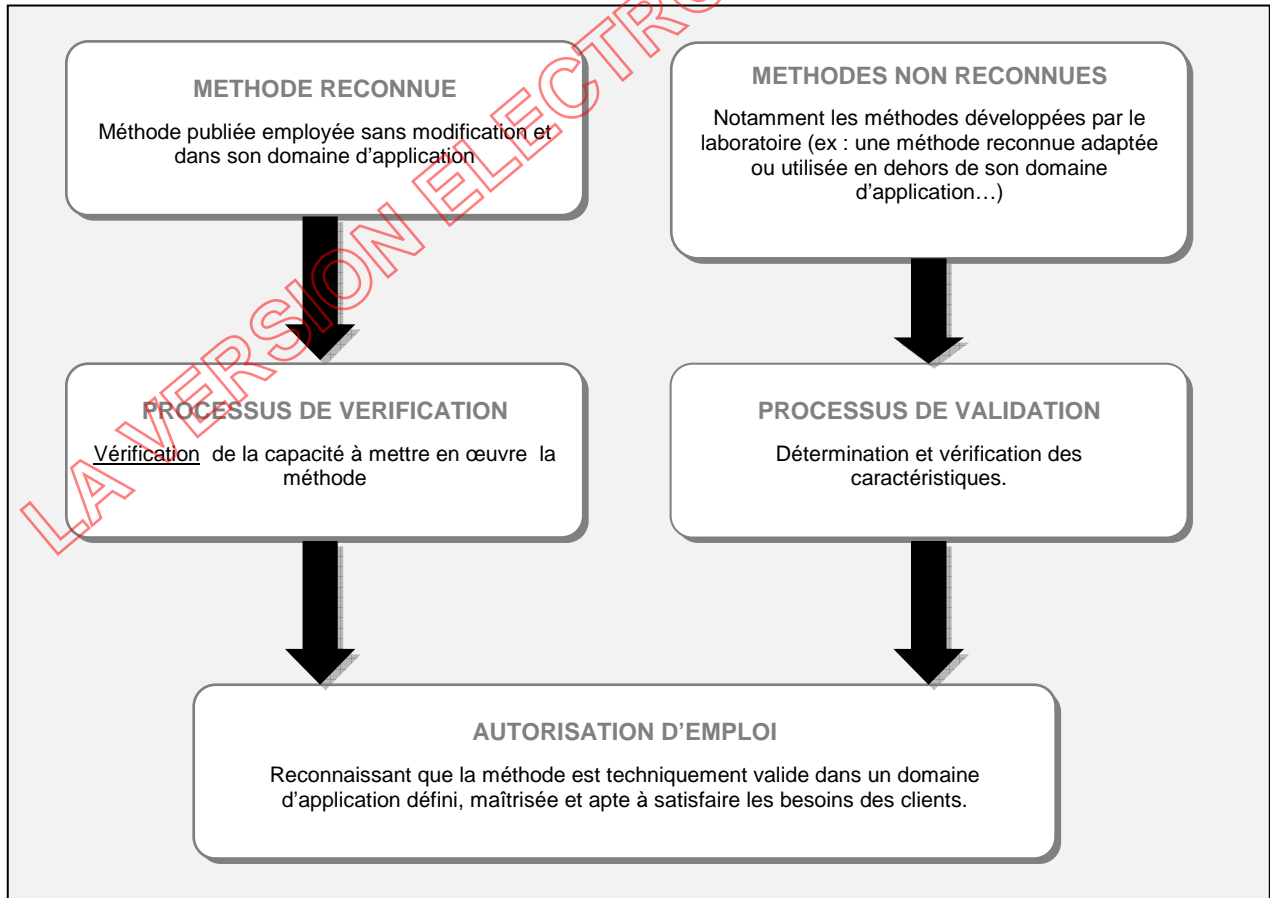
METHODE RECONNUE

Méthode publiée employée sans modification et dans son domaine d'application

METHODES NON RECONNUES

Notamment les méthodes développées par le laboratoire (ex : une méthode reconnue adaptée ou utilisée en dehors de son domaine d'application…)

PROCESSUS DE VERIFICATION

Vérification de la capacité à mettre en œuvre la méthode

PROCESSUS DE VALIDATION

Détermination et vérification des caractéristiques.

AUTORISATION D'EMPLOI

Reconnaissant que la méthode est techniquement valide dans un domaine d'application défini, maîtrisée et apte à satisfaire les besoins des clients.

LA VERSION ELECTRO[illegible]